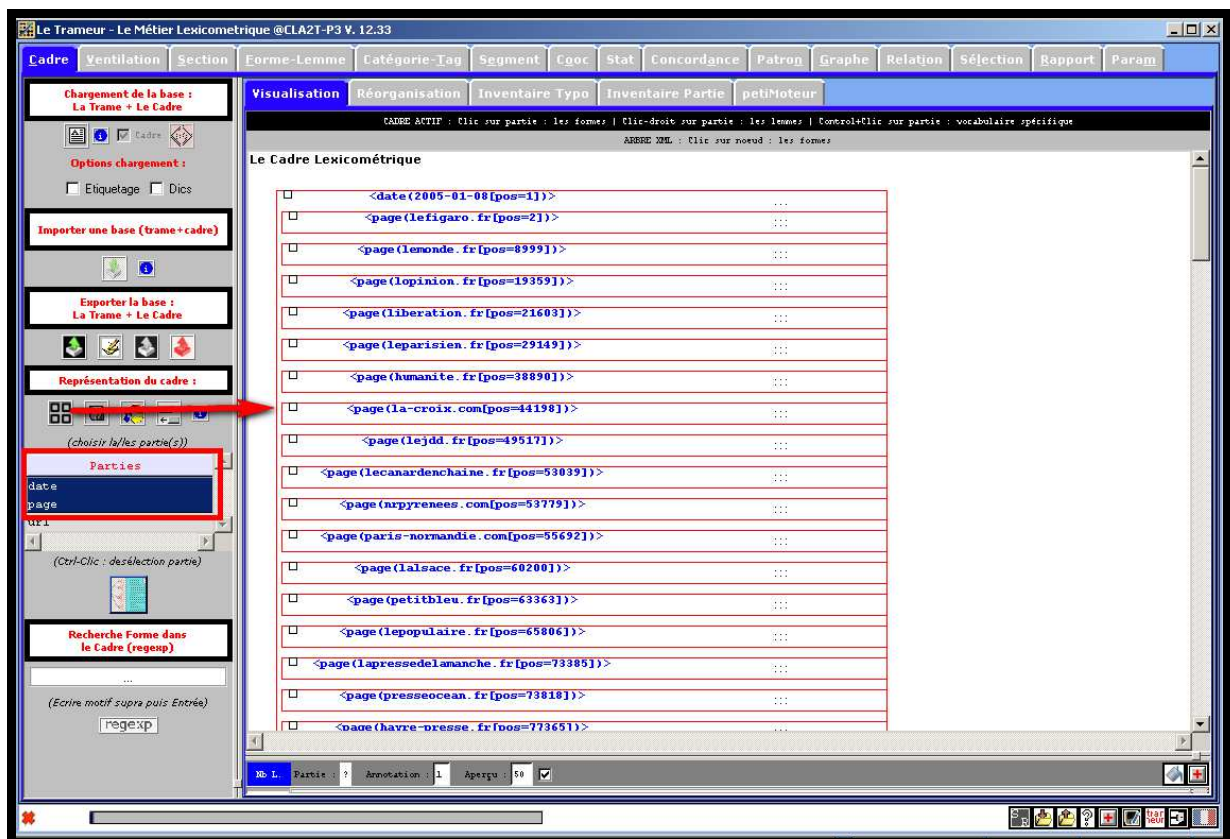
Le Trameur - Le Métier Lexicometrique @CLA2T-P3 V. 12.33

Cadre | Ventilation | Section | Forme-Lemme | Catégorie-Tag | Segment | Cooc | Stat | Concordance | Patron | Graphe | Relation | Sélection | Rapport | Param

Chargement de la base : La Trame + Le Cadre

Cadre

Options chargement :

Etiquetage Dics

Importer une base (trame+cadre)

Exporter la base : La Trame + Le Cadre

Représentation du cadre :

(choisir la/les partie(s))

Parties
date
page
url

(Ctrl-Clic : desélection partie)

Recherche Forme dans le Cadre (regexp)

...

(Ecrire motif supra puis Entrée)

regexp

Visualisation | Réorganisation | Inventaire Typo | Inventaire Partie | petiMoteur

CADRE ACTIF : Clic sur partie : les formes | Clic-droit sur partie : les lemmes | Control+Clic sur partie : vocabulaire spécifique

ARBRE XML : Clic sur noeud : les formes

Le Cadre Lexicométrique

<date(2005-01-08[pos=1])> ...
<page(lefigaro.fr[pos=2])> ...
<page(lemonde.fr[pos=8999])> ...
<page(lopinion.fr[pos=19359])> ...
<page(liberation.fr[pos=21603])> ...
<page(leparisien.fr[pos=29149])> ...
<page(humanite.fr[pos=38890])> ...
<page(la-croix.com[pos=44198])> ...
<page(lejdd.fr[pos=49517])> ...
<page(lecanardenchaine.fr[pos=53039])> ...
<page(nrpyrenees.com[pos=53779])> ...
<page(paris-normandie.com[pos=55692])> ...
<page(lalsace.fr[pos=60200])> ...
<page(petitbleu.fr[pos=63363])> ...
<page(lepopulaire.fr[pos=65806])> ...
<page(lapressedelamanche.fr[pos=73385])> ...
<page(presseocean.fr[pos=73818])> ...
<page(havre-presse.fr[pos=77365])> ...

Nb L. Partie : ? Annotation : 1 Aperçu : 50